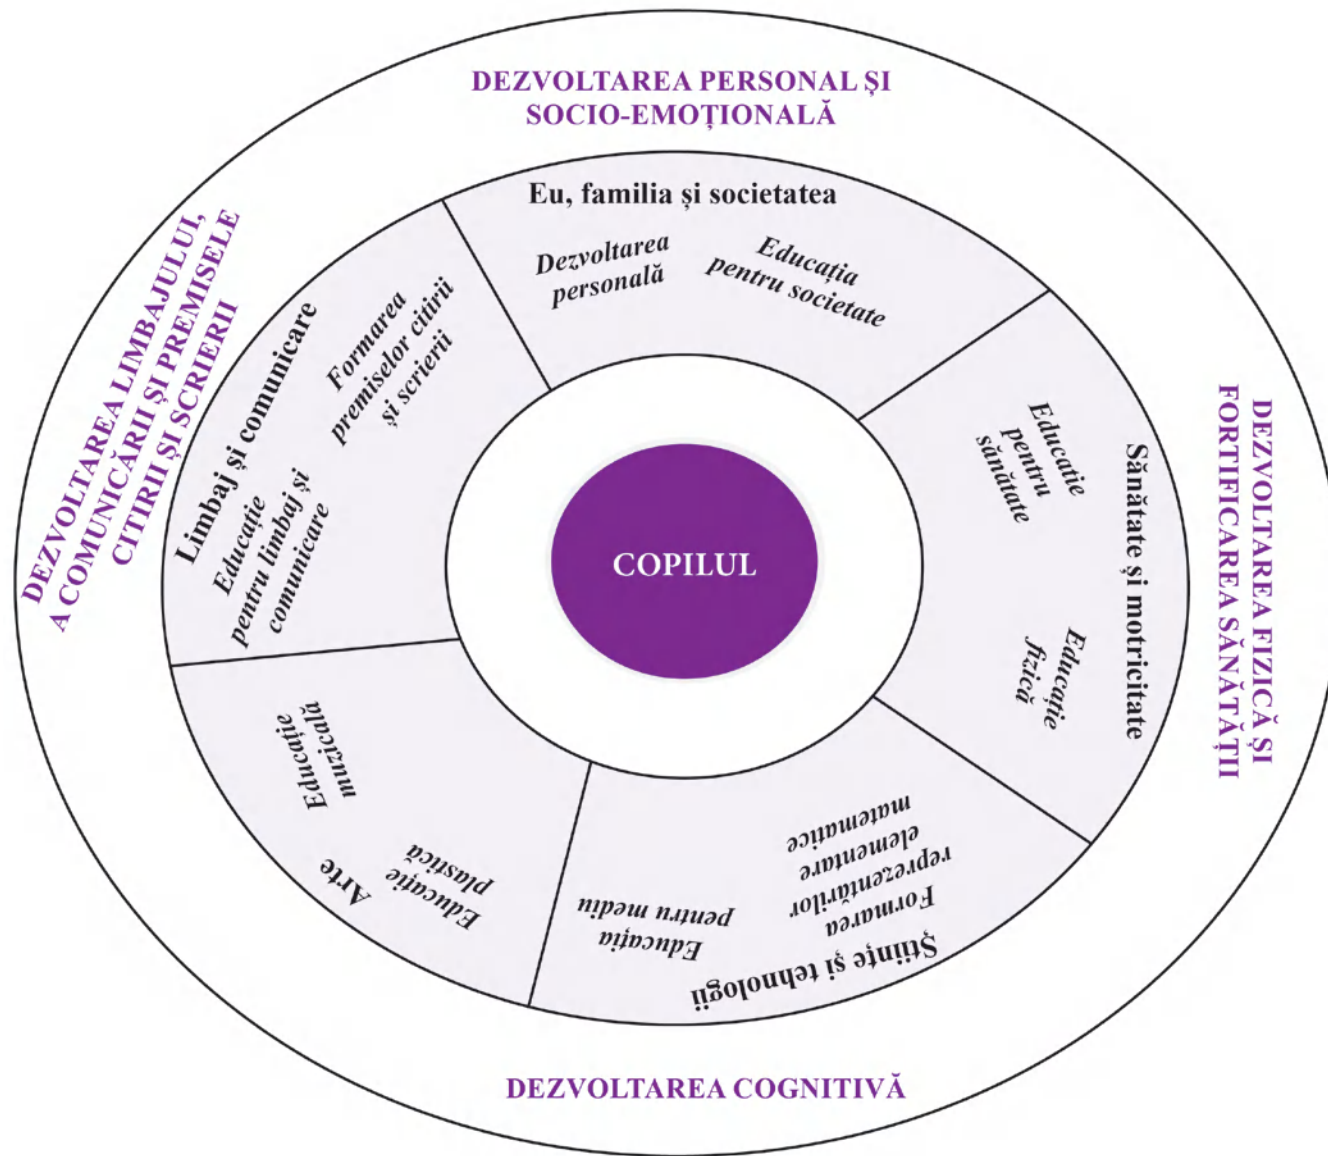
DEZVOLTAREA PERSONAL ŞI SOCIO-EMOŢIONALĂ

Eu, familia şi societatea

Dezvoltarea personală

Educaţia pentru societate

DEZVOLTAREA LIMBAJULUI, A COMUNICĂRII ŞI PREMISELE CITIRII ŞI SCRIERII

Limbaj şi comunicare

Formarea premiselor citirii şi scrierii

Educaţie pentru limbaj şi comunicare

DEZVOLTAREA FIZICĂ ŞI FORTIFICAREA SĂNĂTĂŢII

Sănătate şi motricitate

Educaţie pentru sănătate

Educaţie fizică

COPILUL

Arte

Educaţie muzicală

Educaţie plastică

Ştiinţe şi tehnologii

Formarea reprezentărilor elementare matematice

Educaţia pentru mediu

DEZVOLTAREA COGNITIVĂ